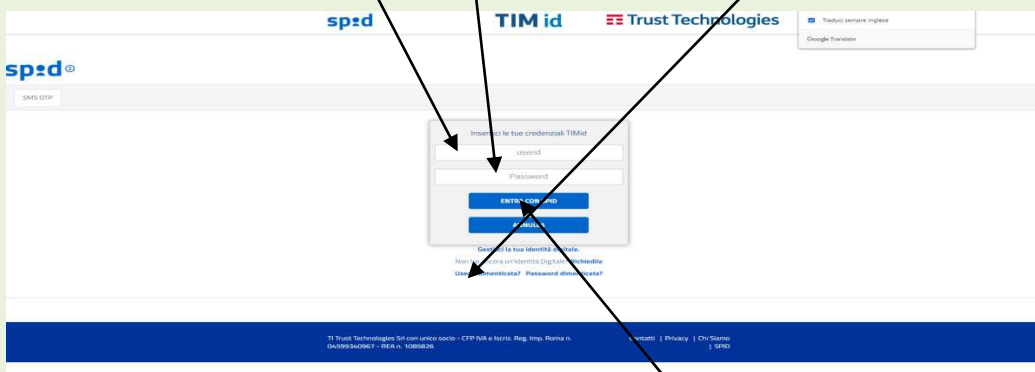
spid TIM id Trust Technologies

Traduci sempre inglese

Google Translate

spid

SMS OTP

Inserisci le tue credenziali TIMid

userid

Password

ENTRA CON SPID

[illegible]

Gestisci la tua identità digitale.

Non hai ancora un'identità Digitale? Richiedila

User dimenticata? Password dimenticata?

TI Trust Technologies Srl con unico socio - CFP IVA e Iscriz. Reg. Imp. Roma n. 04599340967 - REA n. 1085826

Contatti | Privacy | Chi Siamo | SPID